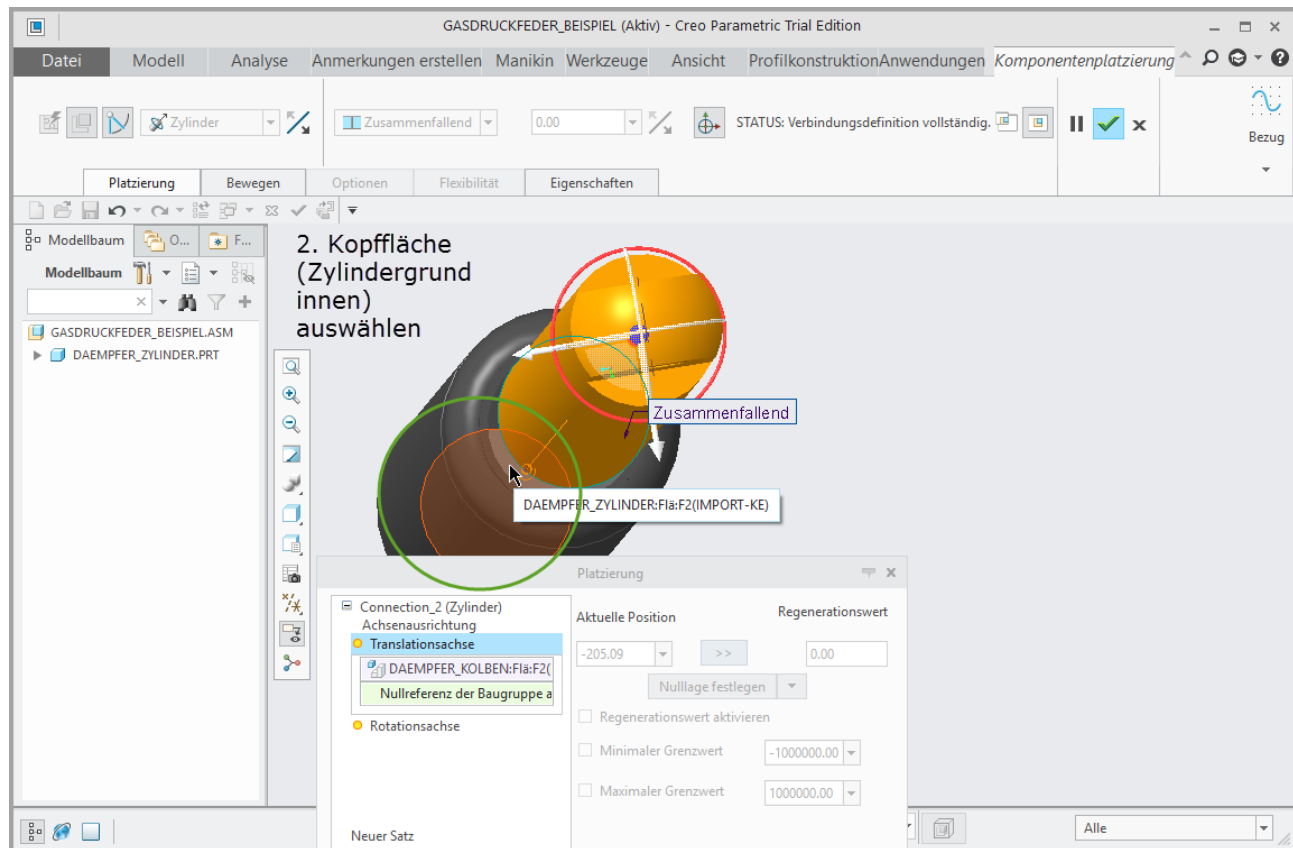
GASDRUCKFEDER_BEISPIEL (Aktiv) - Creo Parametric Trial Edition

Datei Modell Analyse Anmerkungen erstellen Manikin Werkzeuge Ansicht Profilkonstruktion Anwendungen Komponentenplatzierung

Zylinder
Zusammenfallend
0.00
STATUS: Verbindungsdefinition vollständig.
Bezug

Platzierung Bewegen Optionen Flexibilität Eigenschaften

Modellbaum O... F...
Modellbaum
GASDRUCKFEDER_BEISPIEL.ASM
DAEMPFER_ZYLINDER.PRT

2. Kopffläche (Zylindergrund innen) auswählen

Zusammenfallend
DAEMPFER_ZYLINDER:Flä:F2(IMPORT-KE)

Platzierung
Connection_2 (Zylinder)
Achsenausrichtung
Translationsachse
DAEMPFER_KOLBEN:Flä:F2(
Nullreferenz der Baugruppe a
Rotationsachse
Neuer Satz

Aktuelle Position
Regenerationswert
-205.09
>>
0.00
Nulllage festlegen
Regenerationswert aktivieren
Minimaler Grenzwert
-1000000.00
Maximaler Grenzwert
1000000.00

Alle